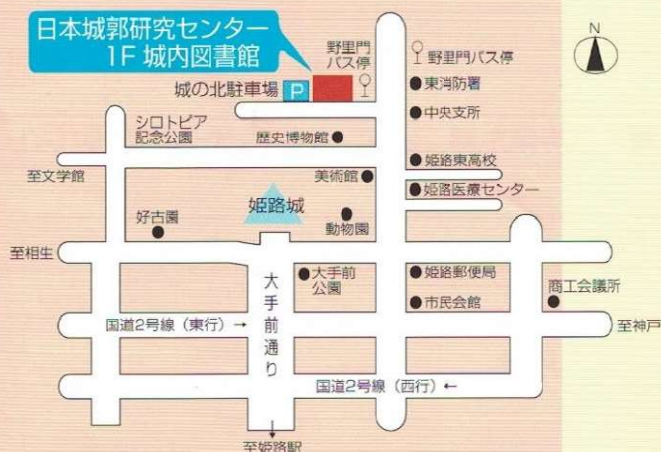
日本城郭研究センター
1F 城内図書館

野里門バス停

野里門バス停

N

城の北駐車場

P

東消防署

中央支所

シロトピア記念公園

歴史博物館

至文学館

姫路東高校

美術館

姫路医療センター

好古園

姫路城

動物園

至相生

大手前公園

姫路郵便局

商工会議所

大手前通り

市民会館

国道2号線（東行）→

至神戸

国道2号線（西行）←

至姫路駅